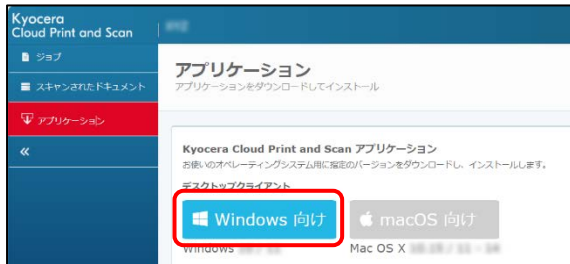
Kyocera
Cloud Print and Scan

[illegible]

ジョブ
スキャンされたドキュメント
アプリケーション
«

アプリケーション
アプリケーションをダウンロードしてインストール

Kyocera Cloud Print and Scan アプリケーション
お使いのオペレーティングシステム用に指定のバージョンをダウンロードし、インストールします。

デスクトップクライアント

Windows 向け
macOS 向け

Windows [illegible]
Mac OS X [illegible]